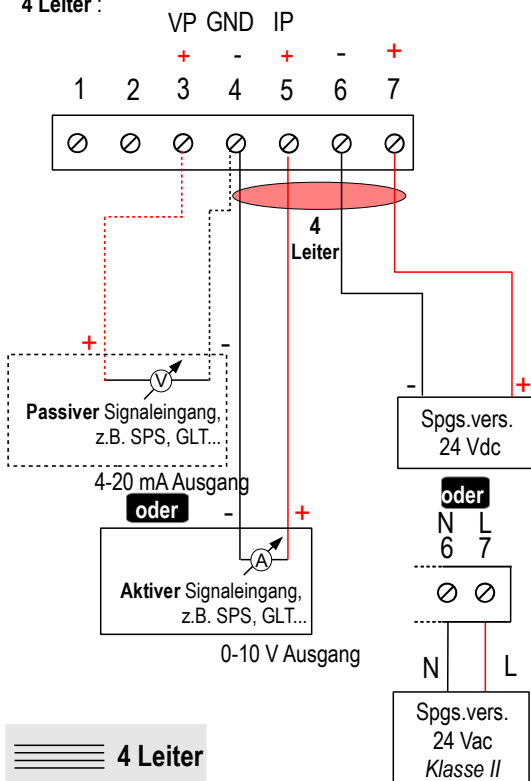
4 Leiter:

VP GND IP
+ - + - +
1 2 3 4 5 6 7

4 Leiter

+ -
V
Passiver Signaleingang, z.B. SPS, GLT...

4-20 mA Ausgang

oder

- +
A
Aktiver Signaleingang, z.B. SPS, GLT...

0-10 V Ausgang

- +
Spgs.vers. 24 Vdc

oder

N L
6 7

N L
Spgs.vers. 24 Vac Klasse II

4 Leiter